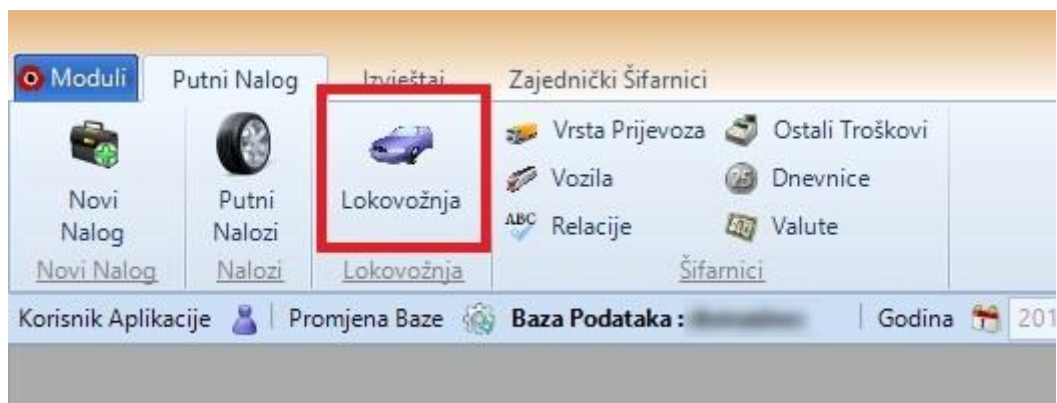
Moduli | Putni Nalog | Izvještaj | Zajednički Šifarnici

Novi Nalog
Novi Nalog

Putni Nalozi
Nalozi

Lokovožnja
Lokovožnja

Vrsta Prijevoza
Vozila
Relacije
Ostali Troškovi
Dnevnice
Valute
Šifarnici

Korisnik Aplikacije | Promjena Baze | Baza Podataka : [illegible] | Godina 201